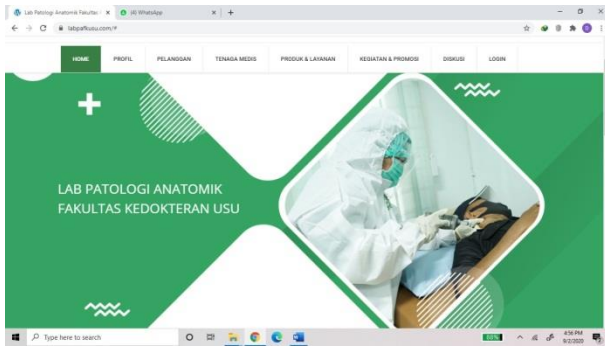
Lab Patologi Anatomik Fakultas ×
(8) WhatsApp ×
+
labpafkusu.com/#

HOME
PROFIL
PELANGGAN
TENAGA MEDIS
PRODUK & LAYANAN
KEGIATAN & PROMOSI
DISKUSI
LOGIN

LAB PATOLOGI ANATOMIK FAKULTAS KEDOKTERAN USU

Type here to search
4:56 PM
9/2/2020